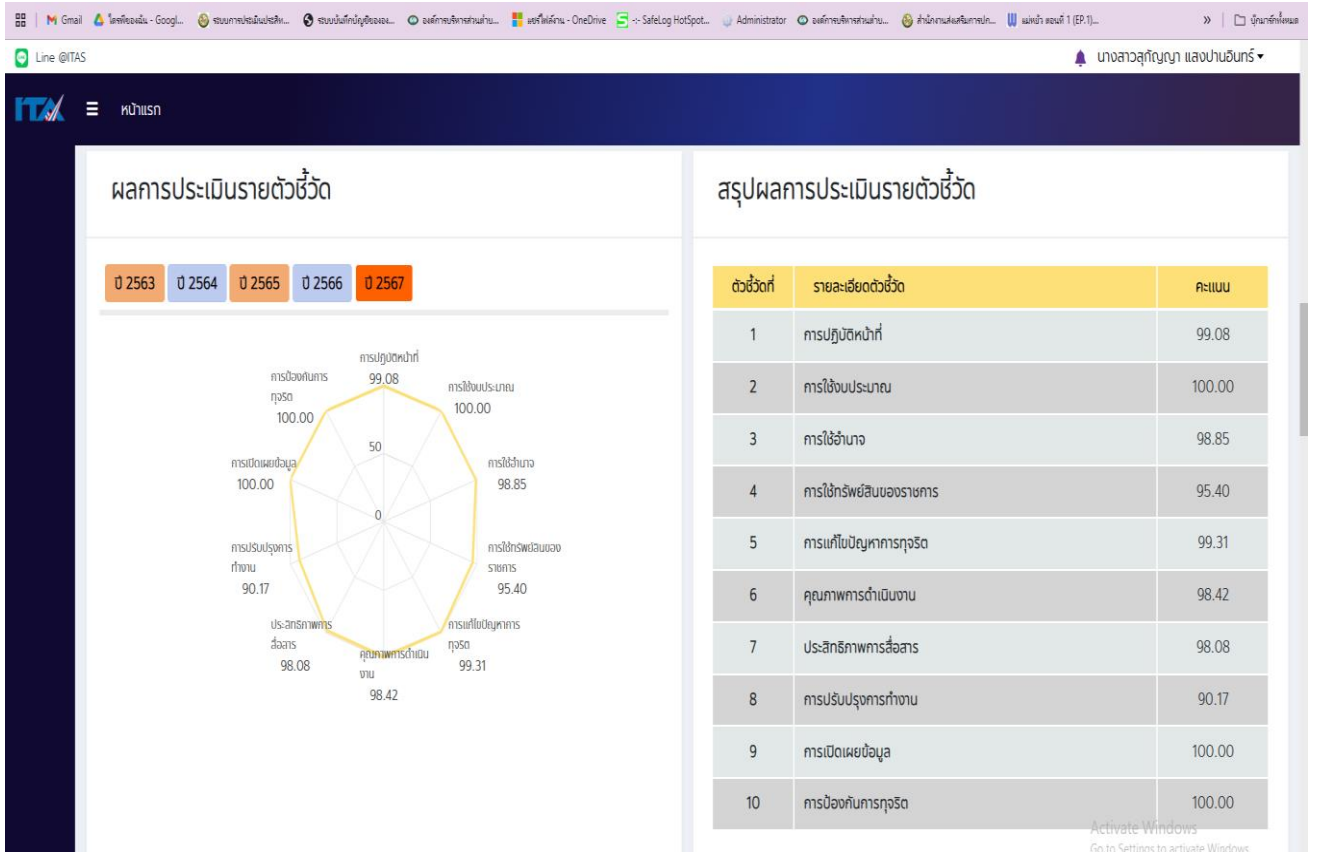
M Gmail ไดรฟ์ของฉัน - Googl... ระบบการประเมินประสิท... ระบบบันทึกบัญชีขององ... องค์การบริหารส่วนตำบ... แชร์ไฟล์งาน - OneDrive -:- SafeLog HotSpot... Administrator องค์การบริหารส่วนตำบ... สำนักงานส่งเสริมการปก... แม่หม้า ตอนที่ 1 (EP.1)... » บุ๊กมาร์กทั้งหมด

Line @ITAS

นางสาวสุกัญญา แสงปานอินทร์

ITA หน้าแรก

ผลการประเมินรายตัวชี้วัด

ปี 2563 ปี 2564 ปี 2565 ปี 2566 ปี 2567

การปฏิบัติหน้าที่ 99.08
การใช้งบประมาณ 100.00
การใช้อำนาจ 98.85
การใช้ทรัพย์สินของราชการ 95.40
การแก้ไขปัญหาการทุจริต 99.31
คุณภาพการดำเนินงาน 98.42
ประสิทธิภาพการสื่อสาร 98.08
การปรับปรุงการทำงาน 90.17
การเปิดเผยข้อมูล 100.00
การป้องกันการทุจริต 100.00
50
0

สรุปผลการประเมินรายตัวชี้วัด

| ตัวชี้วัดที่ | รายละเอียดตัวชี้วัด | คะแนน |
|---|---|---|
| 1 | การปฏิบัติหน้าที่ | 99.08 |
| 2 | การใช้งบประมาณ | 100.00 |
| 3 | การใช้อำนาจ | 98.85 |
| 4 | การใช้ทรัพย์สินของราชการ | 95.40 |
| 5 | การแก้ไขปัญหาการทุจริต | 99.31 |
| 6 | คุณภาพการดำเนินงาน | 98.42 |
| 7 | ประสิทธิภาพการสื่อสาร | 98.08 |
| 8 | การปรับปรุงการทำงาน | 90.17 |
| 9 | การเปิดเผยข้อมูล | 100.00 |
| 10 | การป้องกันการทุจริต | 100.00 |

Activate Windows
Go to Settings to activate Windows.